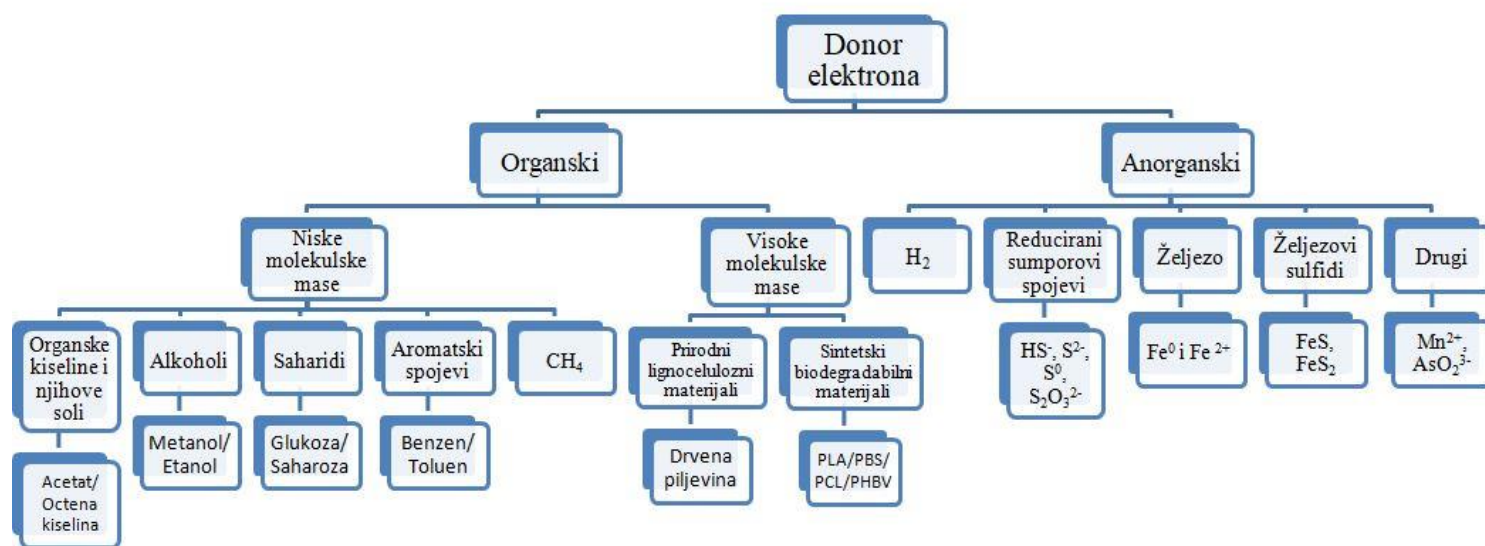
Donor elektrona

Organski

Anorganski

Niske molekulske mase

Visoke molekulske mase

$H_2$

Reducirani sumporovi spojevi

Željezo

Željezovi sulfidi

Drugi

Organske kiseline i njihove soli

Alkoholi

Saharidi

Aromatski spojevi

$CH_4$

Prirodni lignocelulozni materijali

Sintetski biodegradabilni materijali

$HS^-$, $S^{2-}$, $S^0$, $S_2O_3^{2-}$

$Fe^0$ i $Fe^{2+}$

FeS, $FeS_2$

$Mn^{2+}$, $AsO_2^{3-}$

Acetat/ Octena kiselina

Metanol/ Etanol

Glukoza/ Saharoza

Benzen/ Toluen

Drvena piljevina

PLA/PBS/ PCL/PHBV